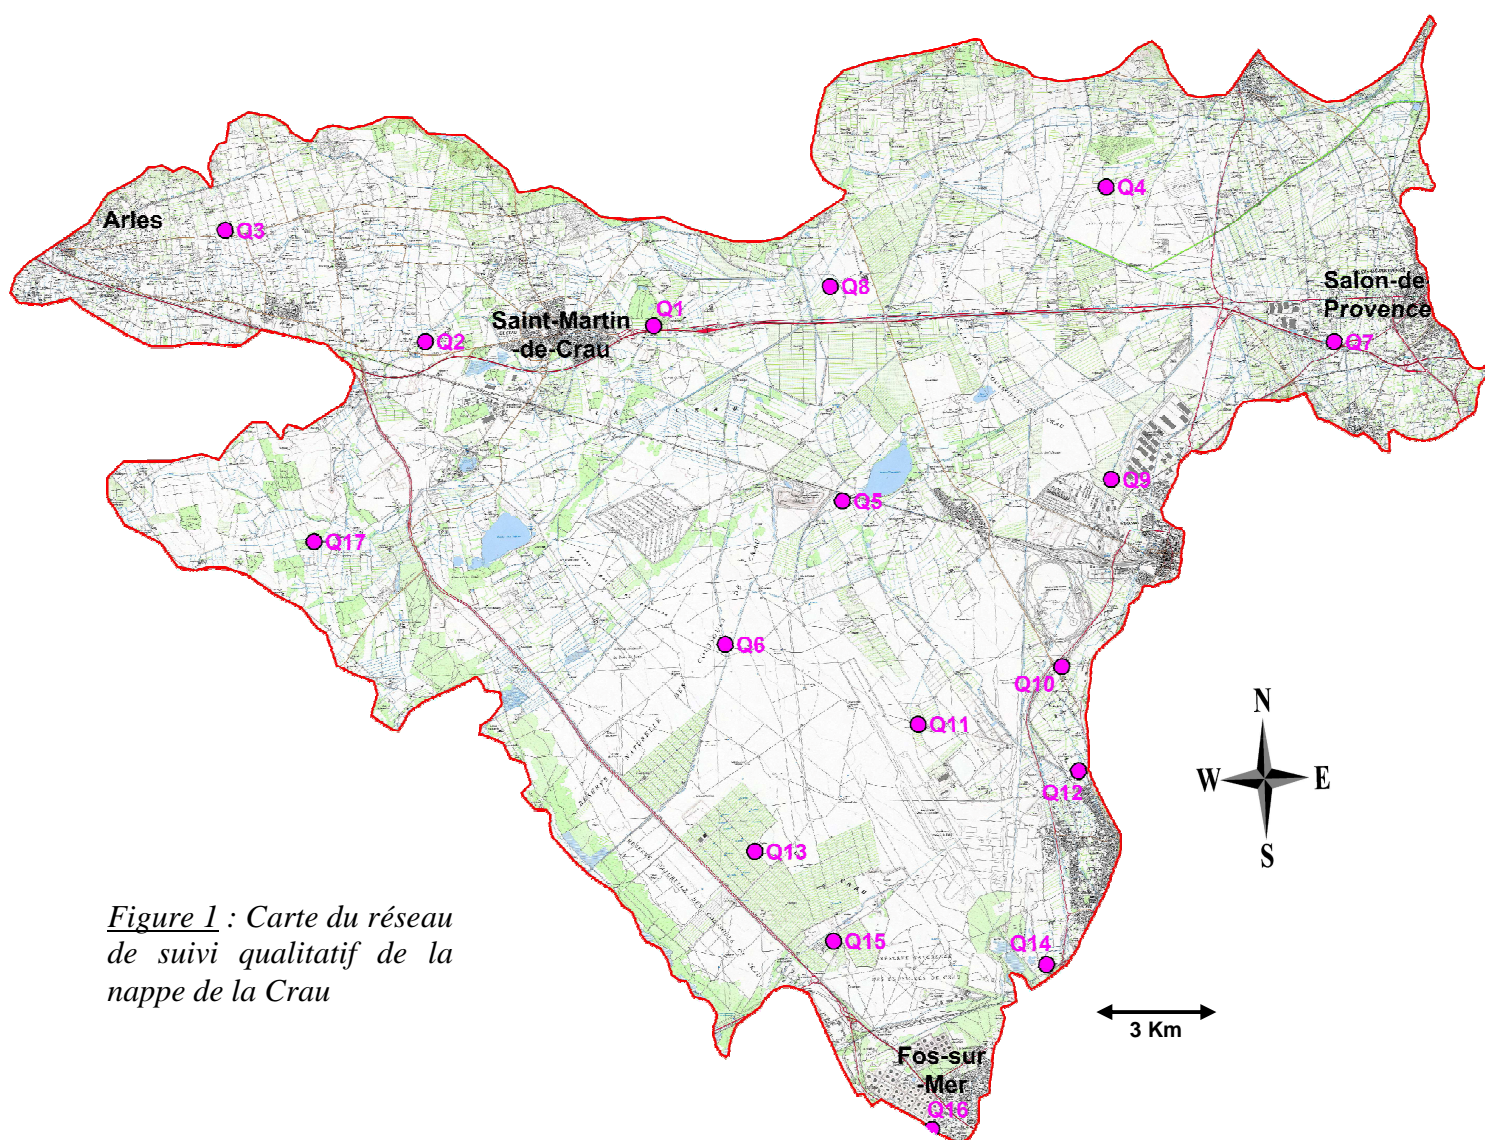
Arles
Q3
Q2
Saint-Martin -de-Crau
Q1
Q8
Q4
Salon-de Provence
Q7
Q9
Q5
Q17
Q6
Q10
Q11
Q12
Q13
Q15
Q14
Fos-sur -Mer
Q16
N
W
E
S
3 Km

Figure 1 : Carte du réseau de suivi qualitatif de la nappe de la Crau